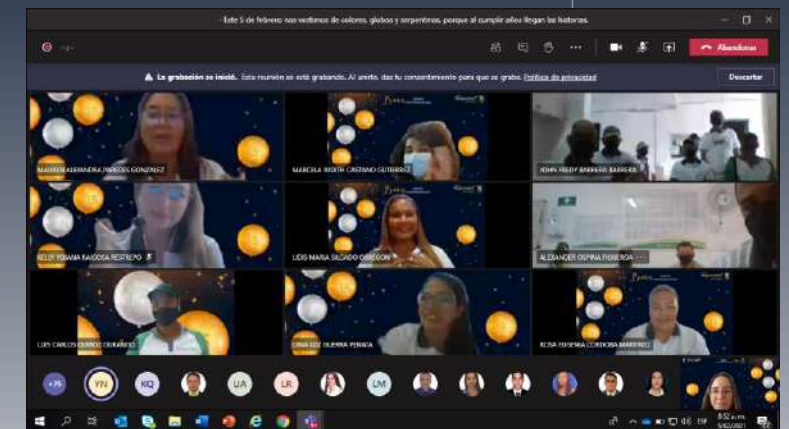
- Este 5 de febrero nos vestimos de colores, globos y serpentinas, porque al cumplir años llegan las historias.

Abandonar

La grabación se inició. Esta reunión se está grabando. Al asistir, das tu consentimiento para que se grabe. Política de privacidad

Descartar

MAUREN ALEJANDRA PAREDES GONZALEZ

MARCELA INGRID CASTAÑO GUTIERREZ

JOHN FREDY BARRERO BARRERA

KELLY JOHANA BARBOSA RESTREPO

LIDIS MARIA SILGADO OBREGON

ALEXANDER OSPINA FIGUEROA

LUIS CARLOS DURANGO DURANGO

LINDA LUZ GUERRA PERALTA

ROSA EUGENIA CORDOBA MARTINEZ

+35

YN

KQ

UA

LR

LM

8:52 a. m.
5/02/2021